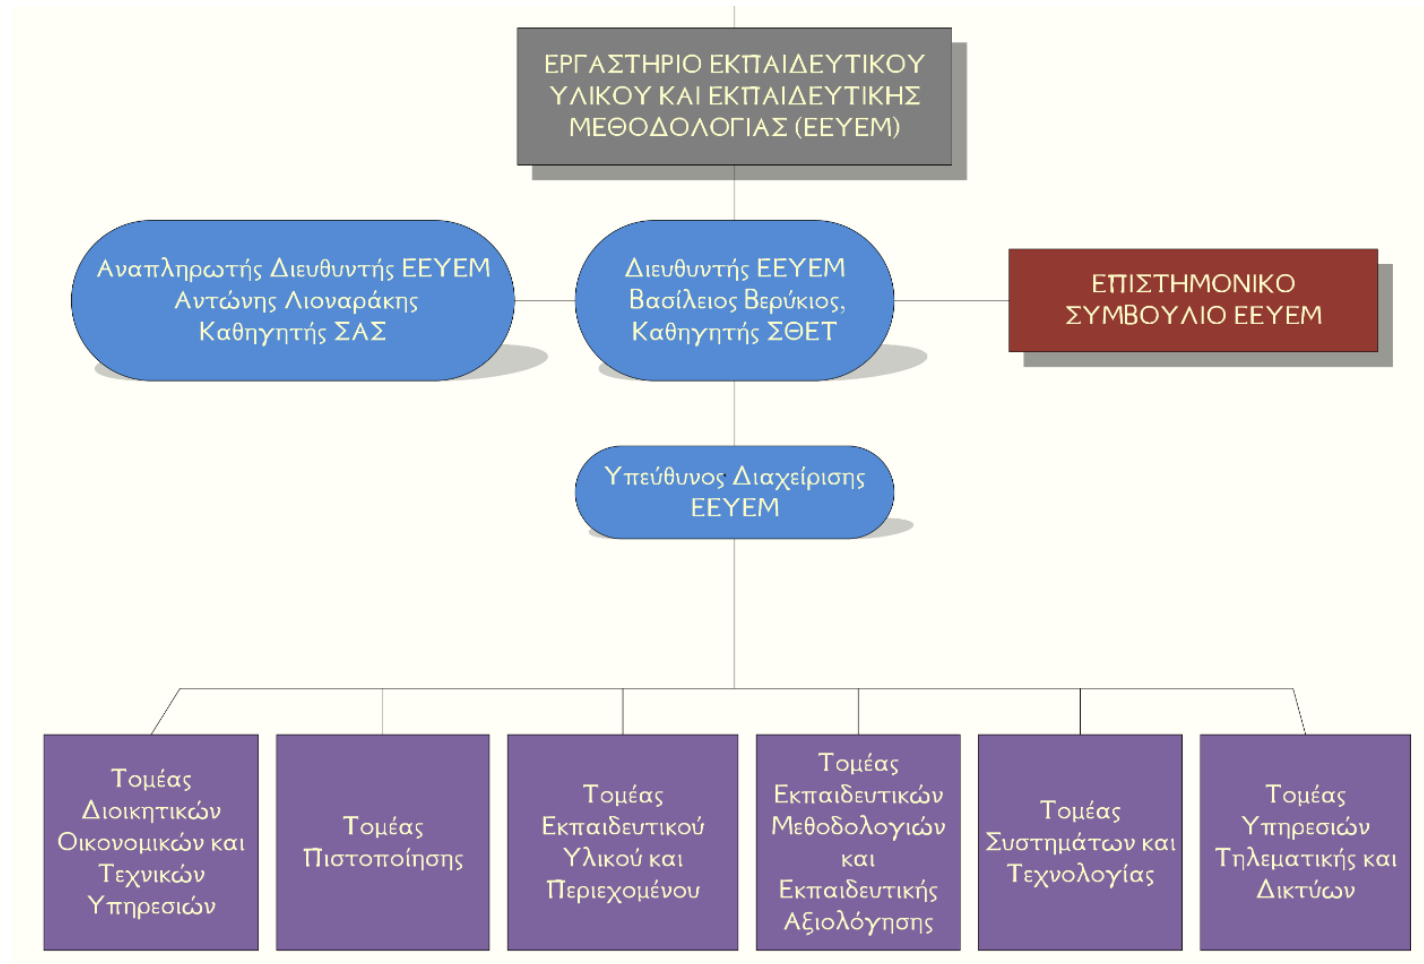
ΕΡΓΑΣΤΗΡΙΟ ΕΚΠΑΙΔΕΥΤΙΚΟΥ ΥΛΙΚΟΥ ΚΑΙ ΕΚΠΑΙΔΕΥΤΙΚΗΣ ΜΕΘΟΔΟΛΟΓΙΑΣ (ΕΕΥΕΜ)

Αναπληρωτής Διευθυντής ΕΕΥΕΜ Αντώνης Λιοναράκης Καθηγητής ΣΑΣ

Διευθυντής ΕΕΥΕΜ Βασίλειος Βερύκιος, Καθηγητής ΣΘΕΤ

ΕΠΙΣΤΗΜΟΝΙΚΟ ΣΥΜΒΟΥΛΙΟ ΕΕΥΕΜ

Υπεύθυνος Διαχείρισης ΕΕΥΕΜ

Τομέας Διοικητικών Οικονομικών και Τεχνικών Υπηρεσιών

Τομέας Πιστοποίησης

Τομέας Εκπαιδευτικού Υλικού και Περιεχομένου

Τομέας Εκπαιδευτικών Μεθοδολογιών και Εκπαιδευτικής Αξιολόγησης

Τομέας Συστημάτων και Τεχνολογίας

Τομέας Υπηρεσιών Τηλεματικής και Δικτύων